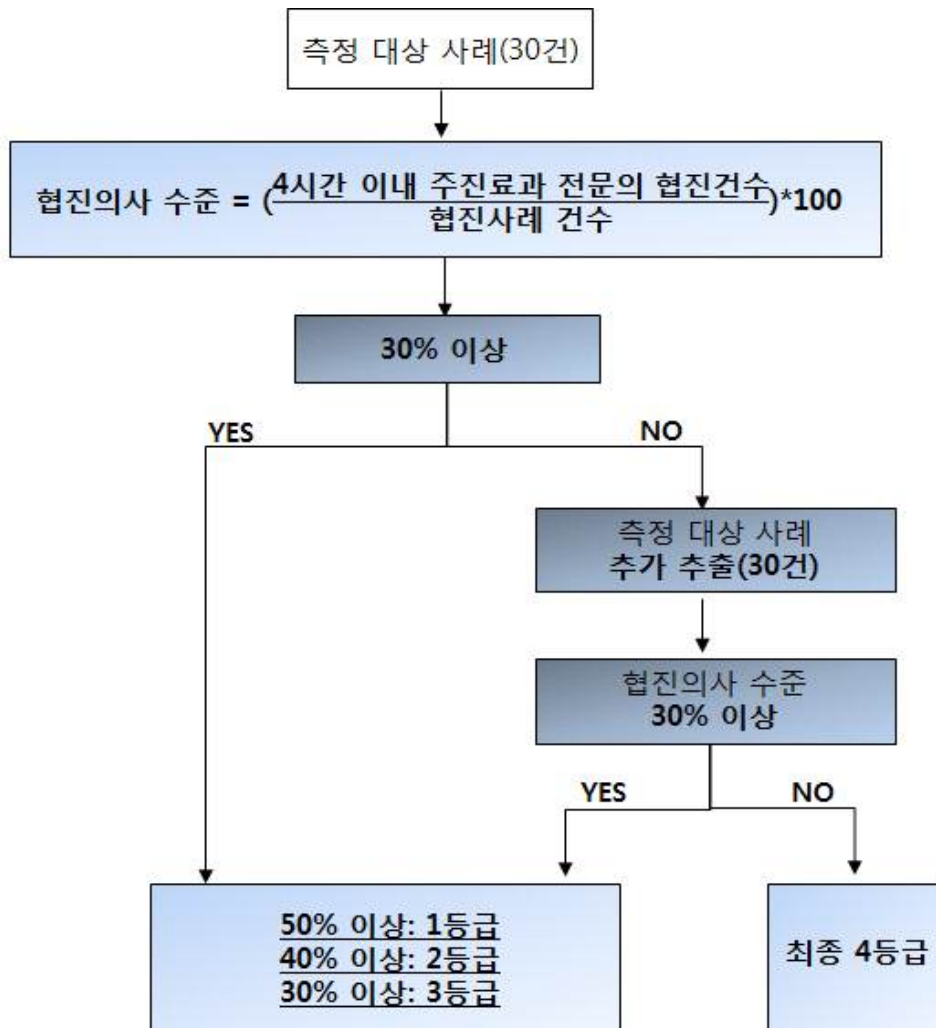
측정 대상 사례(30건)

협진의사 수준 = $(\frac{\text{4시간 이내 주진료과 전문의 협진건수}}{\text{협진사례 건수}})$*100

30% 이상

YES

NO

측정 대상 사례
추가 추출(30건)

협진의사 수준
30% 이상

YES

NO

50% 이상: 1등급
40% 이상: 2등급
30% 이상: 3등급

최종 4등급